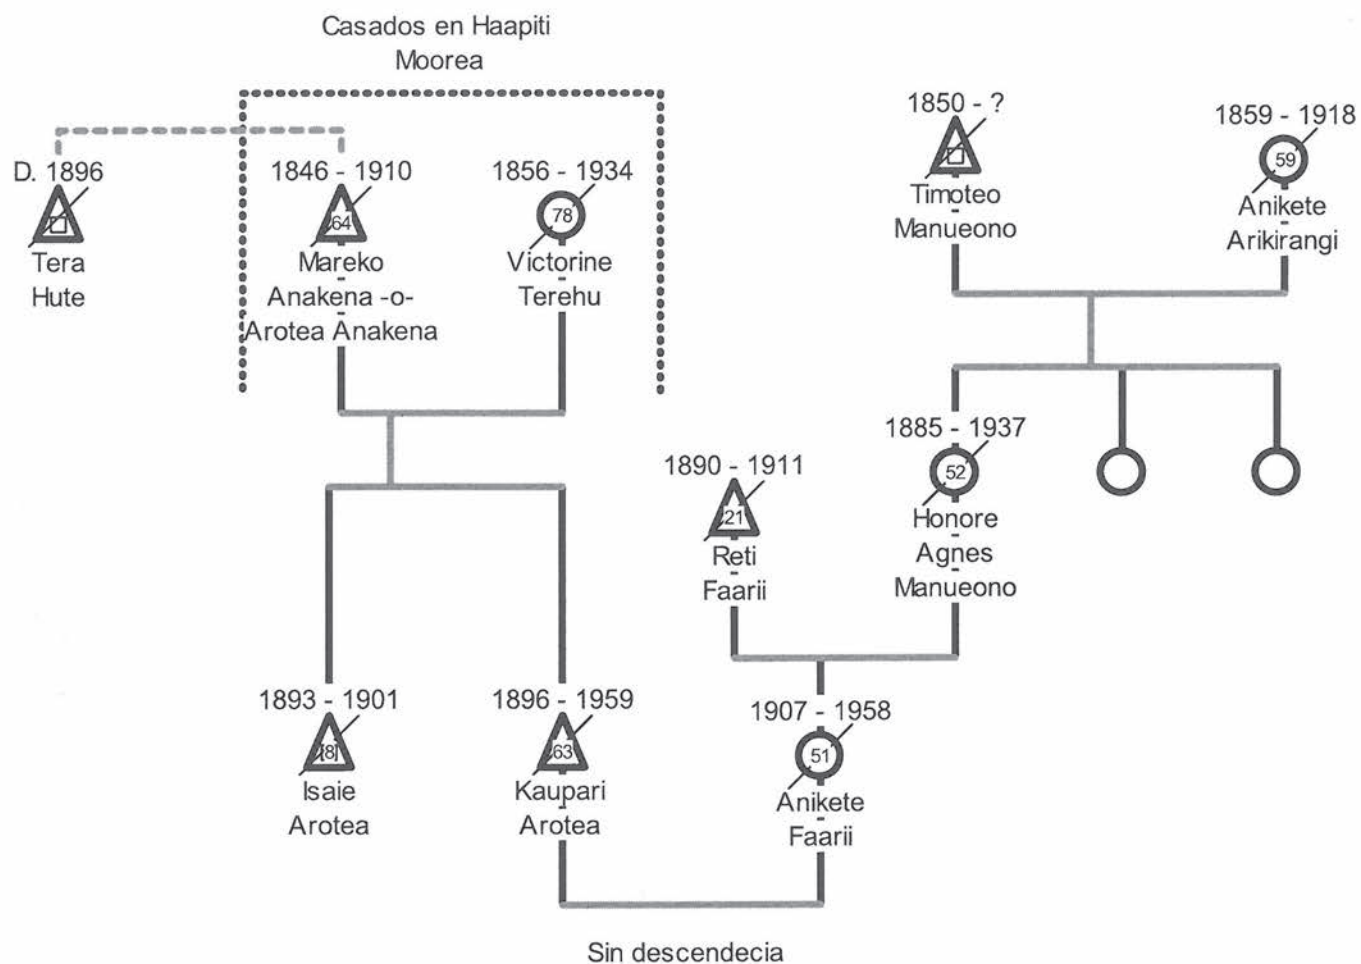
Casados en Haapiti
Moorea

D. 1896
Tera
Hute

1846 - 1910
64
Mareko
Anakena -o-
Arotea Anakena

1856 - 1934
78
Victorine
Terehu

1850 - ?
Timoteo
Manueono

1859 - 1918
59
Anikete
Arikirangi

1885 - 1937
52
Honore
Agnes
Manueono

1890 - 1911
21
Reti
Faarii

1893 - 1901
8
Isaie
Arotea

1896 - 1959
63
Kaupari
Arotea

1907 - 1958
51
Anikete
Faarii

Sin descendecia